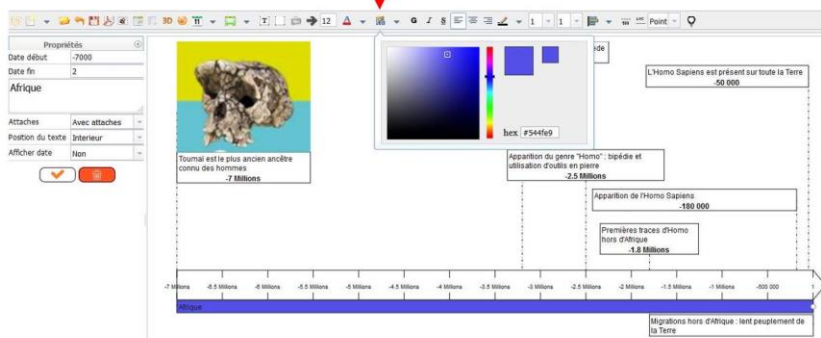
3D 12 1 1 Point

Propriétés
Date début -7000
Date fin 2
Afrique
Attaches Avec attaches
Position du texte Interieur
Afficher date Non

hex #544fe9

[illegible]ede

L'Homo Sapiens est présent sur toute la Terre
-50 000

Toumaï est le plus ancien ancêtre connu des hommes
-7 Millions

Apparition du genre "Homo" : bipédie et utilisation d'outils en pierre
-2.5 Millions

Apparition de l'Homo Sapiens
-180 000

Premières traces d'Homo hors d'Afrique
-1.8 Millions

-7 Millions -6.5 Millions -6 Millions -5.5 Millions -5 Millions -4.5 Millions -4 Millions -3.5 Millions -3 Millions -2.5 Millions -2 Millions -1.5 Millions -1 Millions -500 000

Afrique

Migrations hors d'Afrique : lent peuplement de la Terre